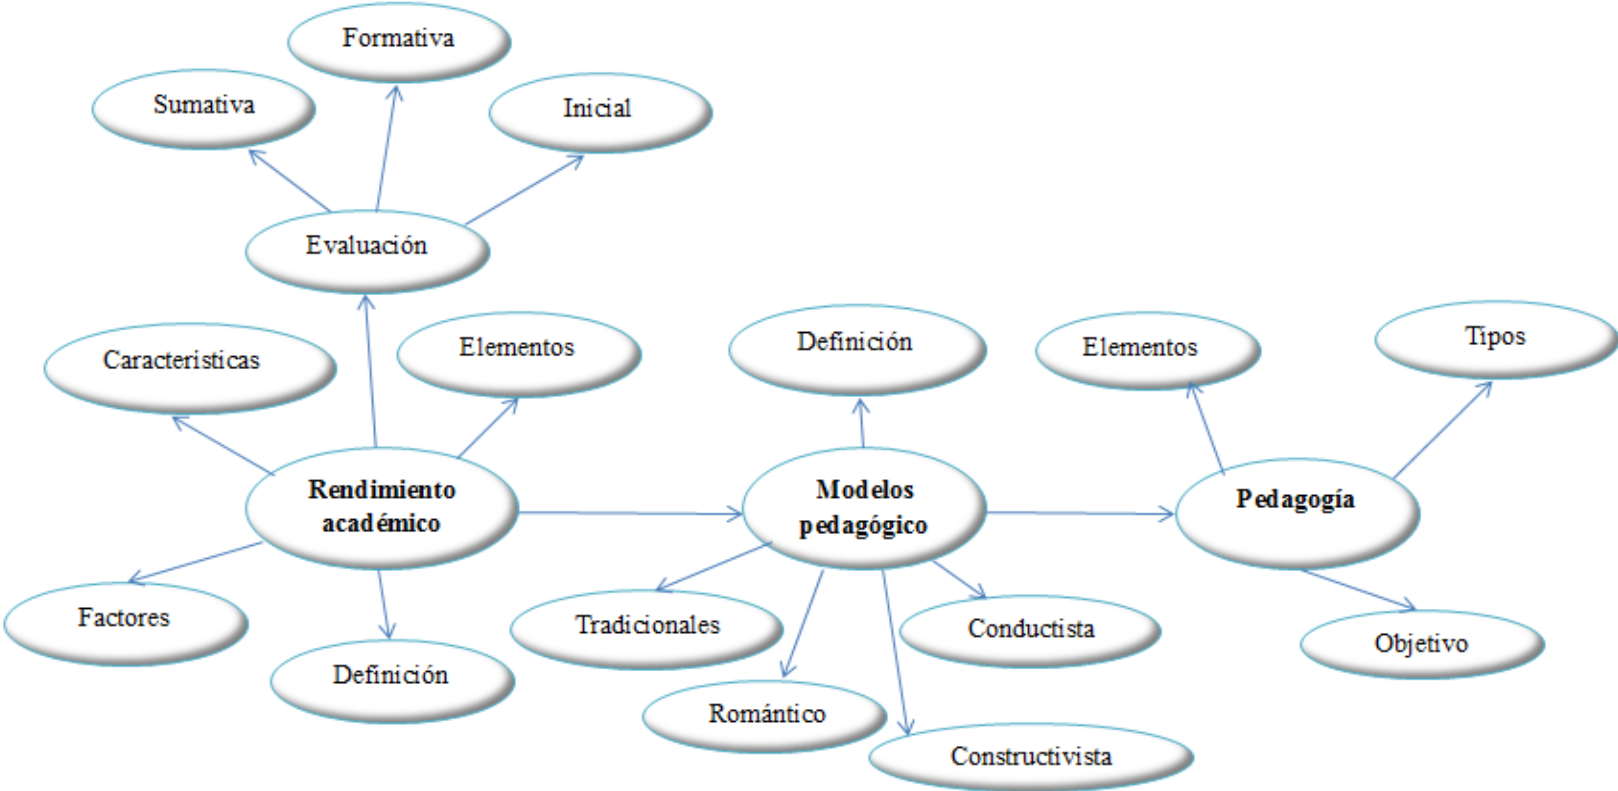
Formativa

Sumativa

Inicial

Evaluación

Caracteristicas

Elementos

Definición

Elementos

Tipos

Rendimiento académico

Modelos pedagógico

Pedagogía

Factores

Definición

Tradicionales

Conductista

Objetivo

Romántico

Constructivista